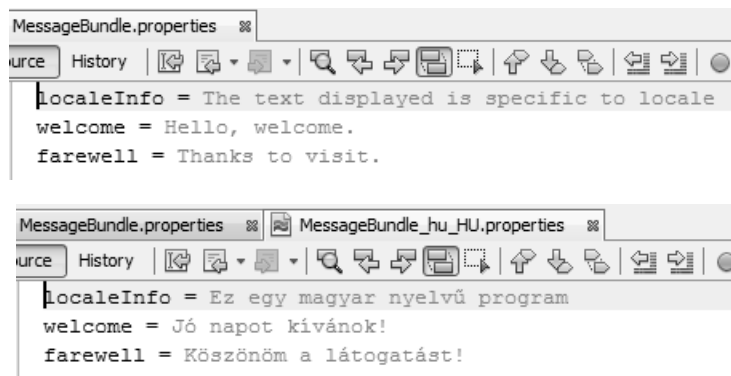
MessageBundle.properties

urce | History

localeInfo = The text displayed is specific to locale
welcome = Hello, welcome.
farewell = Thanks to visit.

MessageBundle.properties | MessageBundle_hu_HU.properties

urce | History

localeInfo = Ez egy magyar nyelvű program
welcome = Jó napot kívánok!
farewell = Köszönöm a látogatást!